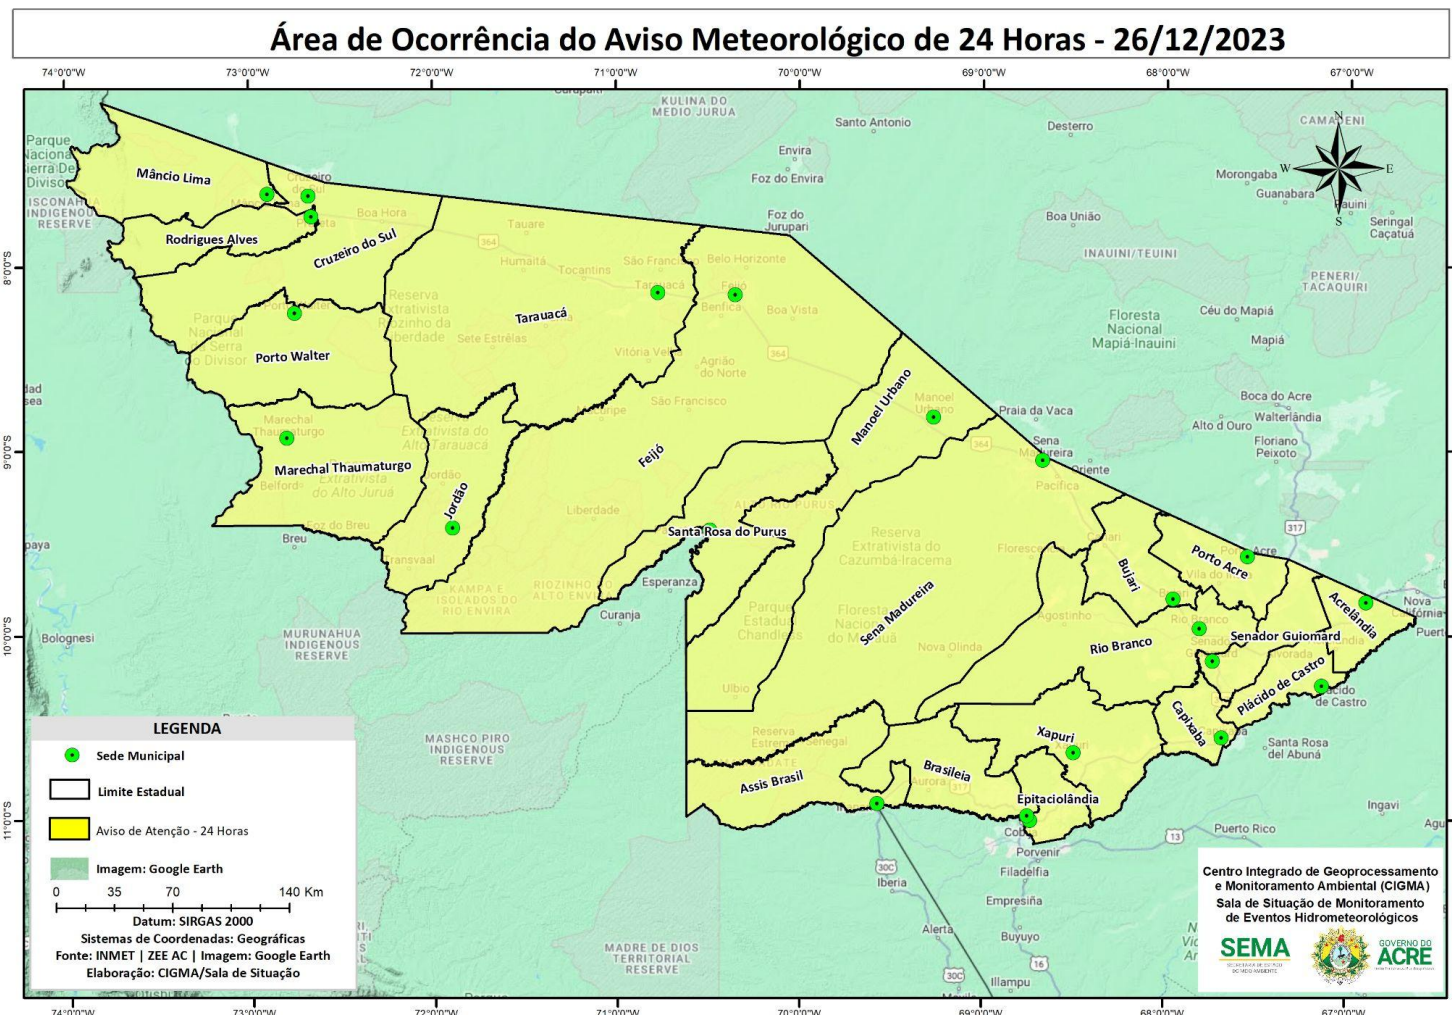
Área de Ocorrência do Aviso Meteorológico de 24 Horas - 26/12/2023

74°0'0"W 73°0'0"W 72°0'0"W 71°0'0"W 70°0'0"W 69°0'0"W 68°0'0"W 67°0'0"W

8°0'0"S 9°0'0"S 10°0'0"S 11°0'0"S

Mâncio Lima
Rodrigues Alves
Cruzeiro do Sul
Porto Walter
Marechal Thaumaturgo
Jordão
Tarauacá
Feijó
Santa Rosa do Purus
Manoel Urbano
Sena Madureira
Bujari
Porto Acre
Rio Branco
Senador Guiomard
Acrelândia
Plácido de Castro
Capixaba
Xapuri
Brasileia
Epitaciolândia
Assis Brasil

KULINA DO MEDIO JURUA
Santo Antonio
Envira
Foz do Envira
Foz do Jurupari
Deserto
CAMAÍENI
Morongaba
Guanabara
Pauini
Seringal Caçatuá
Boa União
INAUINI/TEUINI
PENERI/TACAQUIRI
Floresta Nacional Mapiá-Inauini
Céu do Mapiá
Mapiá
Boca do Acre
Walterlândia
Alto d Ouro
Floriano Peixoto
Praia da Vaca
Oriente
Pacifica
Boa Hora
Tauare
Humaitá
Tocantins
São Francisco
Belo Horizonte
Benfica
Boa Vista
Sete Estrêlas
Vitória Velha
Agrião do Norte
São Francisco
Reserva Extrativista do Cazumbá-Iracema
Florestal Nacional do Macauã
Nova Olinda
Parque Estadual Chandless
Ulbio
Esperanza
Curanja
Liberdade
Breu
Foz do Breu
Belford
Bolognesi
MURUNAHUA INDIGENOUS RESERVE
MASHCO PIRO INDIGENOUS RESERVE
MADRE DE DIOS TERRITORIAL RESERVE
Reserva Estadual Senegal
Agostinho
Santa Rosa del Abunã
Ingavi
Puerto Rico
Porvenir
Filadelfia
Empresina
Iberia
Alerta
Buyuyo
Illampu
Nova Califórnia
Parque Nacional Serra do Divisor
ISCONAHUA INDIGENOUS RESERVE

LEGENDA
Sede Municipal
Limite Estadual
Aviso de Atenção - 24 Horas
Imagem: Google Earth
0 35 70 140 Km
Datum: SIRGAS 2000
Sistemas de Coordenadas: Geográficas
Fonte: INMET | ZEE AC | Imagem: Google Earth
Elaboração: CIGMA/Sala de Situação

Centro Integrado de Geoprocessamento e Monitoramento Ambiental (CIGMA)
Sala de Situação de Monitoramento de Eventos Hidrometeorológicos
SEMA
GOVERNO DO ACRE